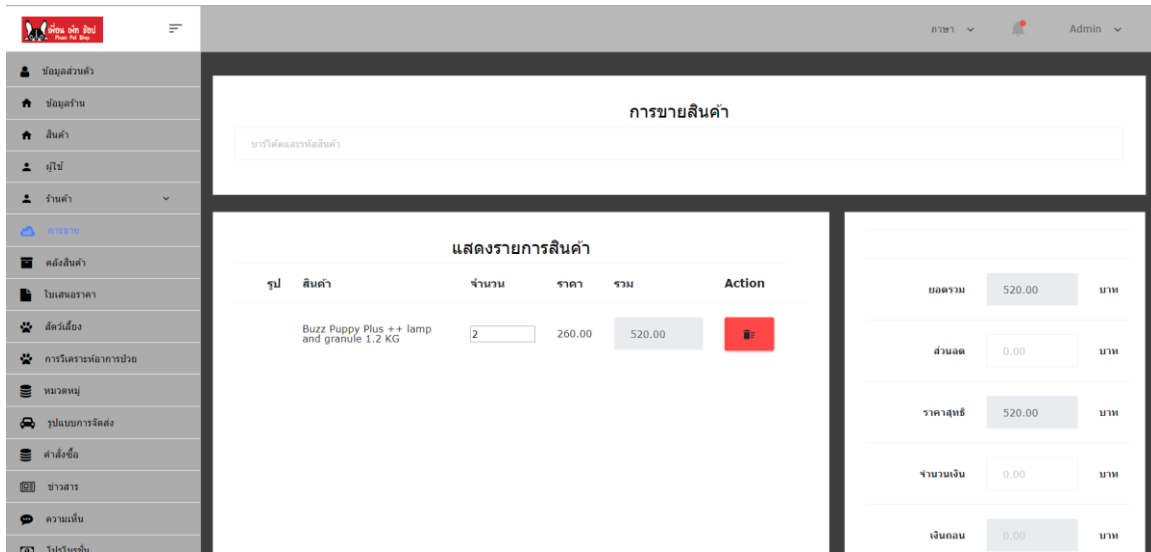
เพื่อน เพ็ท ช็อป Phuen Pet Shop

ภาษา
Admin

ข้อมูลส่วนตัว
ข้อมูลร้าน
สินค้า
ผู้ใช้
ร้านค้า
การขาย
คลังสินค้า
ใบเสนอราคา
สัตว์เลี้ยง
การวิเคราะห์อาการป่วย
หมวดหมู่
รูปแบบการจัดส่ง
คำสั่งซื้อ
ข่าวสาร
ความเห็น
โปรโมรชั่น

การขายสินค้า

บาร์โค้ดและรหัสสินค้า

แสดงรายการสินค้า

| รูป | สินค้า | จำนวน | ราคา | รวม | Action |
|---|---|---|---|---|---|
| | Buzz Puppy Plus ++ lamp and granule 1.2 KG | 2 | 260.00 | 520.00 | |

ยอดรวม 520.00 บาท
ส่วนลด 0.00 บาท
ราคาสุทธิ 520.00 บาท
จำนวนเงิน 0.00 บาท
เงินถอน 0.00 บาท